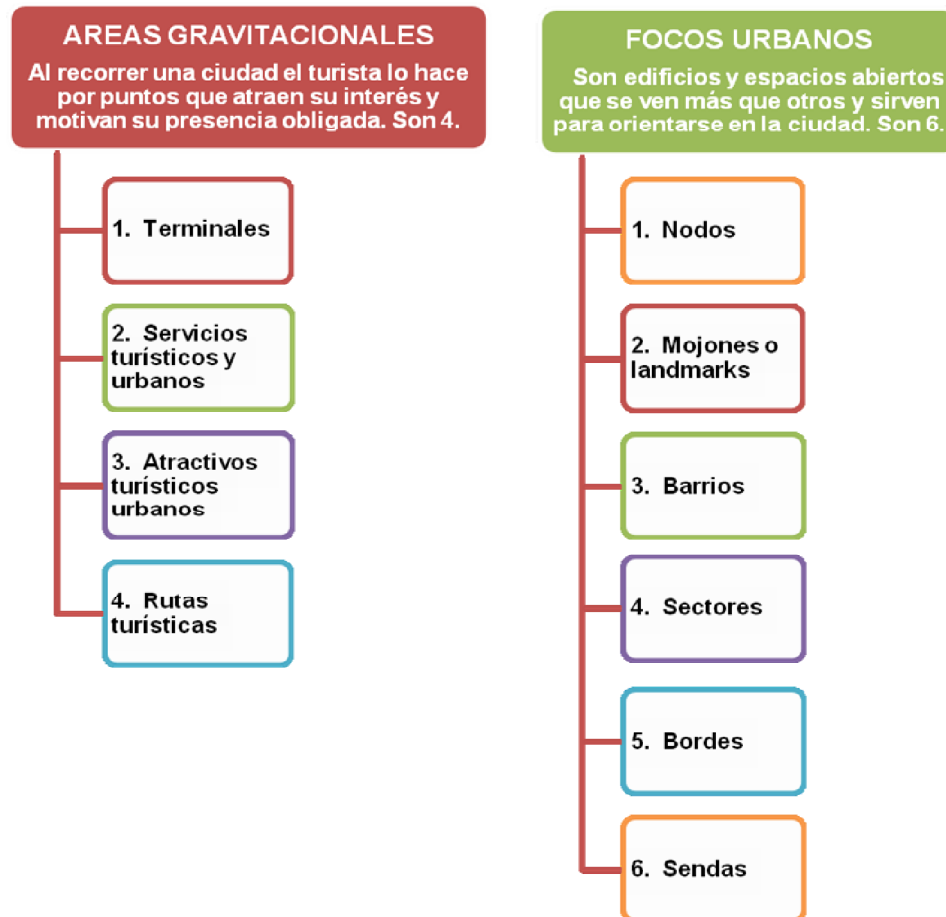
AREAS GRAVITACIONALES

Al recorrer una ciudad el turista lo hace por puntos que atraen su interés y motivan su presencia obligada. Son 4.

1. Terminales

2. Servicios turísticos y urbanos

3. Atractivos turísticos urbanos

4. Rutas turísticas

FOCOS URBANOS

Son edificios y espacios abiertos que se ven más que otros y sirven para orientarse en la ciudad. Son 6.

1. Nodos

2. Mojones o landmarks

3. Barrios

4. Sectores

5. Bordes

6. Sendas